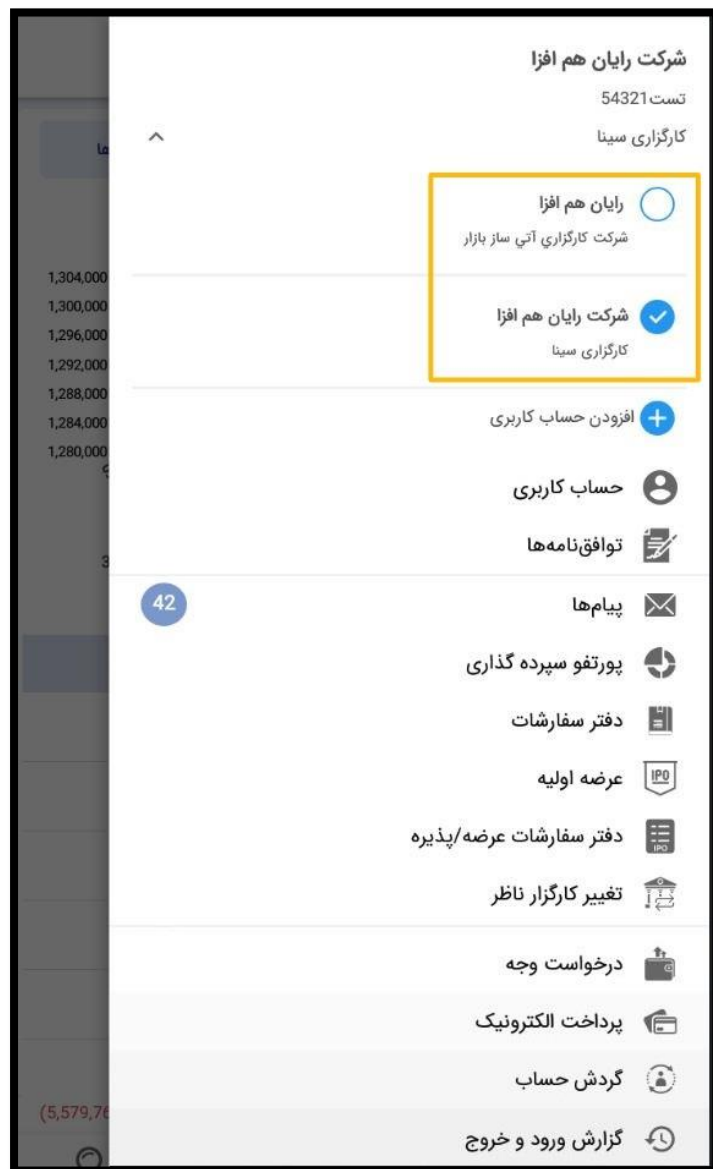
شرکت رایان هم افزا
تست54321
کارگزاری سینا

رایان هم افزا
شرکت کارگزاري آتي ساز بازار

شرکت رایان هم افزا
کارگزاری سینا

افزودن حساب کاربری

حساب کاربری
توافق‌نامه‌ها
پیام‌ها 42
پورتفو سپرده گذاری
دفتر سفارشات
IPO عرضه اولیه
دفتر سفارشات عرضه/پذیره
تغییر کارگزار ناظر
درخواست وجه
پرداخت الکترونیک
گردش حساب
گزارش ورود و خروج

ها
1,304,000
1,300,000
1,296,000
1,292,000
1,288,000
1,284,000
1,280,000
(5,579,76